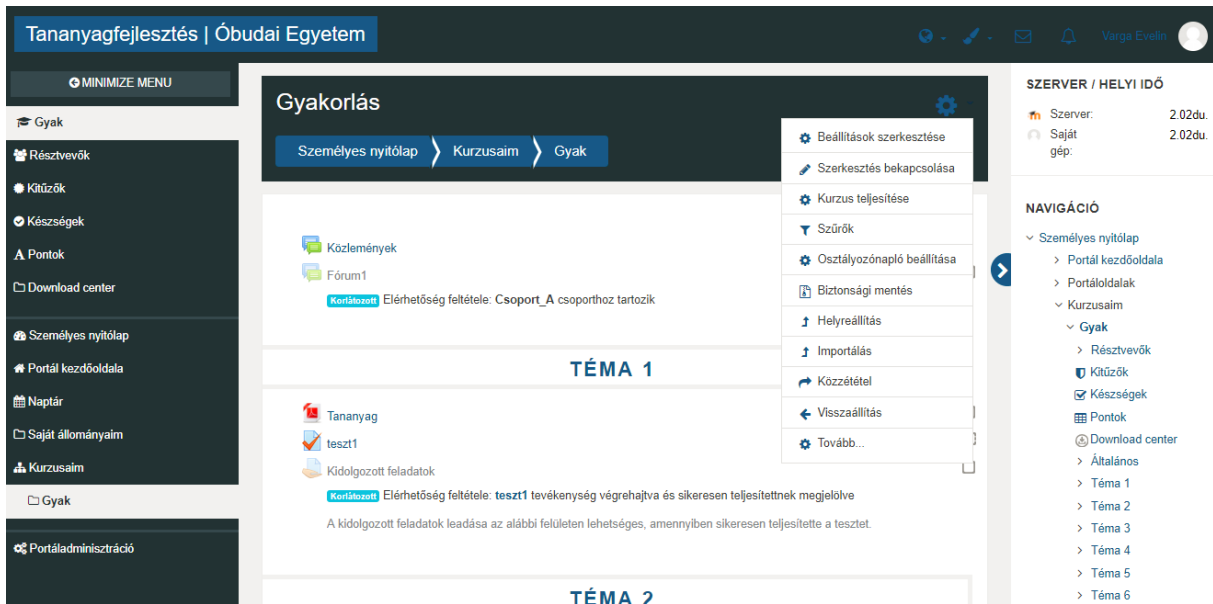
Tananyagfejlesztés | Óbudai Egyetem

Varga Evelin

MINIMIZE MENU

Gyak
Résztvevők
Kitűzők
Készségek
Pontok
Download center

Személyes nyitólap
Portál kezdőoldala
Naptár
Saját állományaim
Kurzusaim
Gyak

Portáladminisztráció

Gyakorlás

Személyes nyitólap
Kurzusaim
Gyak

Beállítások szerkesztése
Szerkesztés bekapcsolása
Kurzus teljesítése
Szűrők
Osztályozónapló beállítása
Biztonsági mentés
Helyreállítás
Importálás
Közzététel
Visszaállítás
Tovább...

Közlemények
Fórum1
Korlátozott Elérhetőség feltétele: Csoport_A csoporthoz tartozik

TÉMA 1

Tananyag
teszt1
Kidolgozott feladatok
Korlátozott Elérhetőség feltétele: teszt1 tevékenység végrehajtva és sikeresen teljesítettnek megjelölve

A kidolgozott feladatok leadása az alábbi felületen lehetséges, amennyiben sikeresen teljesítette a tesztet.

TÉMA 2

SZERVER / HELYI IDŐ
Szerver: 2.02du.
Saját gép: 2.02du.

NAVIGÁCIÓ
Személyes nyitólap
Portál kezdőoldala
Portáloldalak
Kurzusaim
Gyak
Résztvevők
Kitűzők
Készségek
Pontok
Download center
Általános
Téma 1
Téma 2
Téma 3
Téma 4
Téma 5
Téma 6